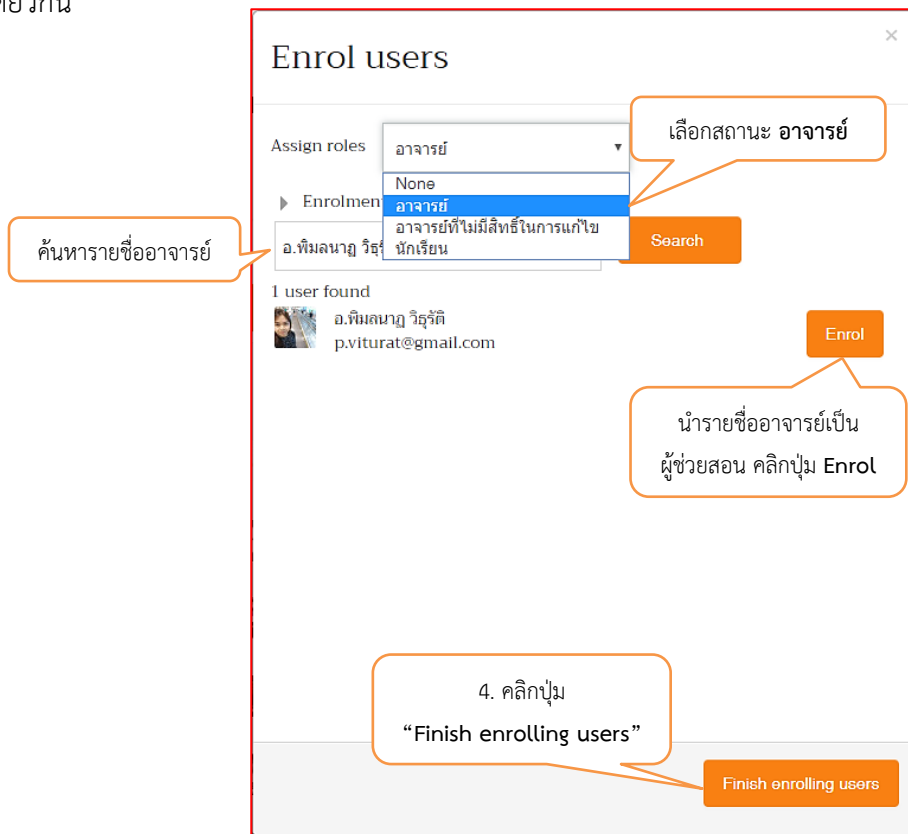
ยวกัน

Enrol users

×

Assign roles

อาจารย์

None

อาจารย์

อาจารย์ที่ไม่มีสิทธิ์ในการแก้ไข

นักเรียน

เลือกสถานะ **อาจารย์**

Enrolmen

ค้นหารายชื่ออาจารย์

อ.พิมลนาฏ วิธุ

Search

1 user found

อ.พิมลนาฏ วิธุรัติ
p.viturat@gmail.com

Enrol

นำรายชื่ออาจารย์เป็นผู้ช่วยสอน คลิกปุ่ม **Enrol**

4. คลิกปุ่ม
**"Finish enrolling users"**

Finish enrolling users